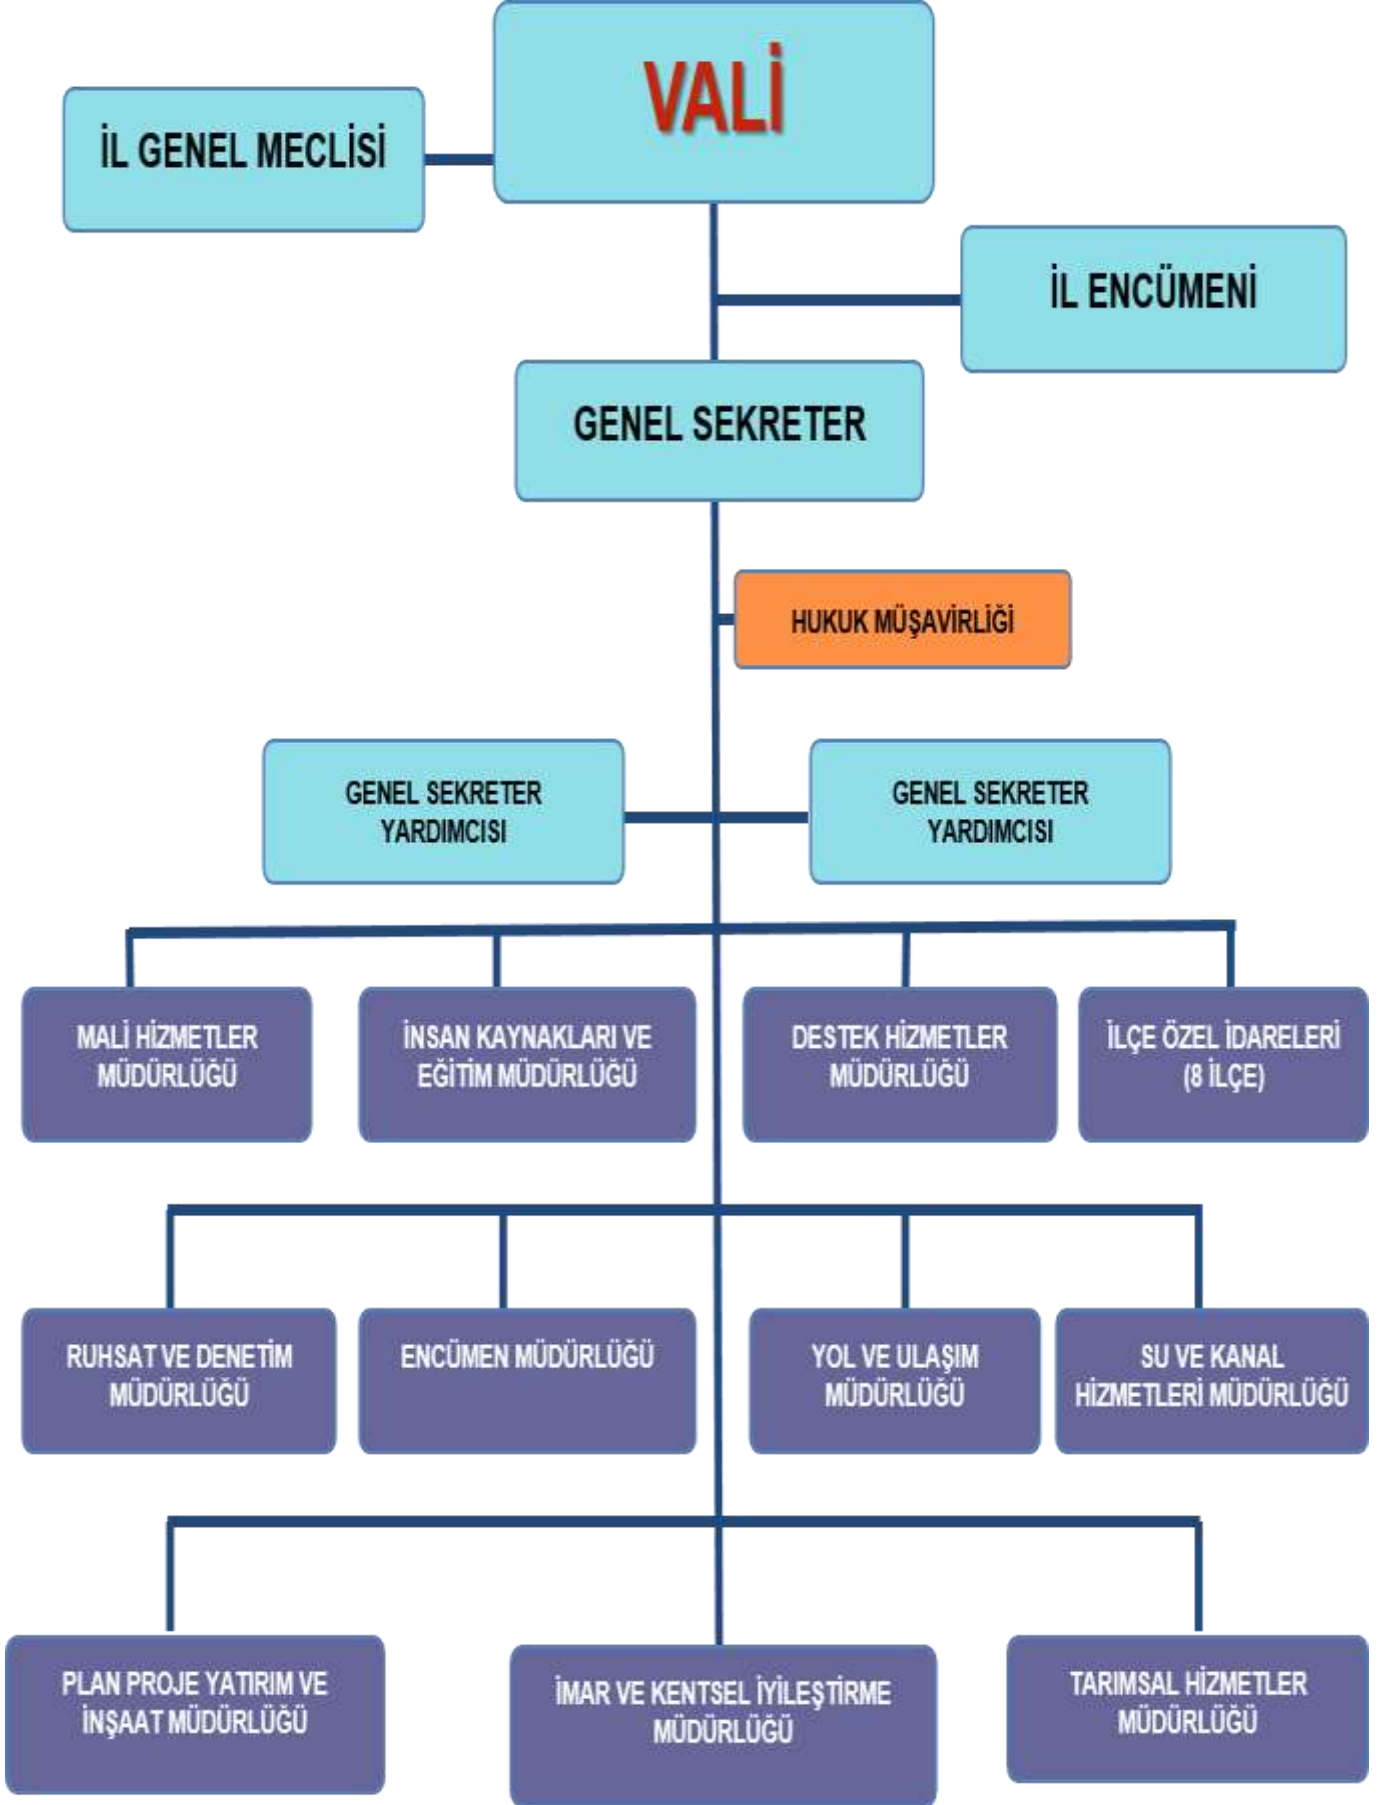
VALİ

İL GENEL MECLİSİ

İL ENCÜMENİ

GENEL SEKRETER

HUKUK MÜŞAVİRLİĞİ

GENEL SEKRETER YARDIMCISI

GENEL SEKRETER YARDIMCISI

MALİ HİZMETLER MÜDÜRLÜĞÜ

İNSAN KAYNAKLARI VE EĞİTİM MÜDÜRLÜĞÜ

DESTEK HİZMETLER MÜDÜRLÜĞÜ

İLÇE ÖZEL İDARELERİ (8 İLÇE)

RUHSAT VE DENETİM MÜDÜRLÜĞÜ

ENCÜMEN MÜDÜRLÜĞÜ

YOL VE ULAŞIM MÜDÜRLÜĞÜ

SU VE KANAL HİZMETLERİ MÜDÜRLÜĞÜ

PLAN PROJE YATIRIM VE İNŞAAT MÜDÜRLÜĞÜ

İMAR VE KENTSEL İYİLEŞTİRME MÜDÜRLÜĞÜ

TARIMSAL HİZMETLER MÜDÜRLÜĞÜ